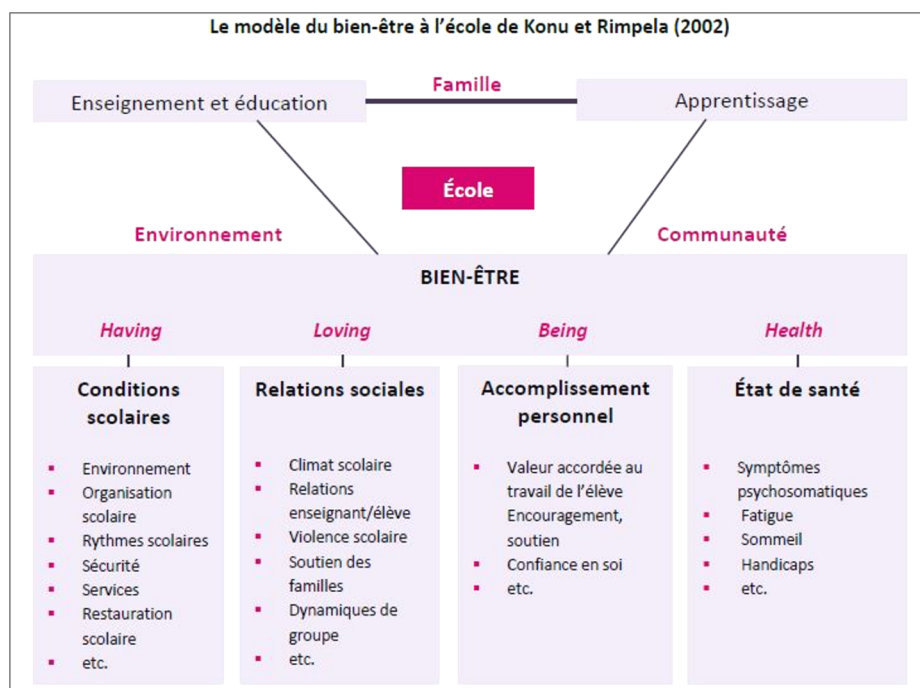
Le modèle du bien-être à l'école de Konu et Rimpela (2002)

Enseignement et éducation

Famille

Apprentissage

École

Environnement

Communauté

BIEN-ÊTRE

Having

Loving

Being

Health

Conditions scolaires

- Environnement
- Organisation scolaire
- Rythmes scolaires
- Sécurité
- Services
- Restauration scolaire
- etc.

Relations sociales

- Climat scolaire
- Relations enseignant/élève
- Violence scolaire
- Soutien des familles
- Dynamiques de groupe
- etc.

Accomplissement personnel

- Valeur accordée au travail de l'élève Encouragement, soutien
- Confiance en soi
- etc.

État de santé

- Symptômes psychosomatiques
- Fatigue
- Sommeil
- Handicaps
- etc.